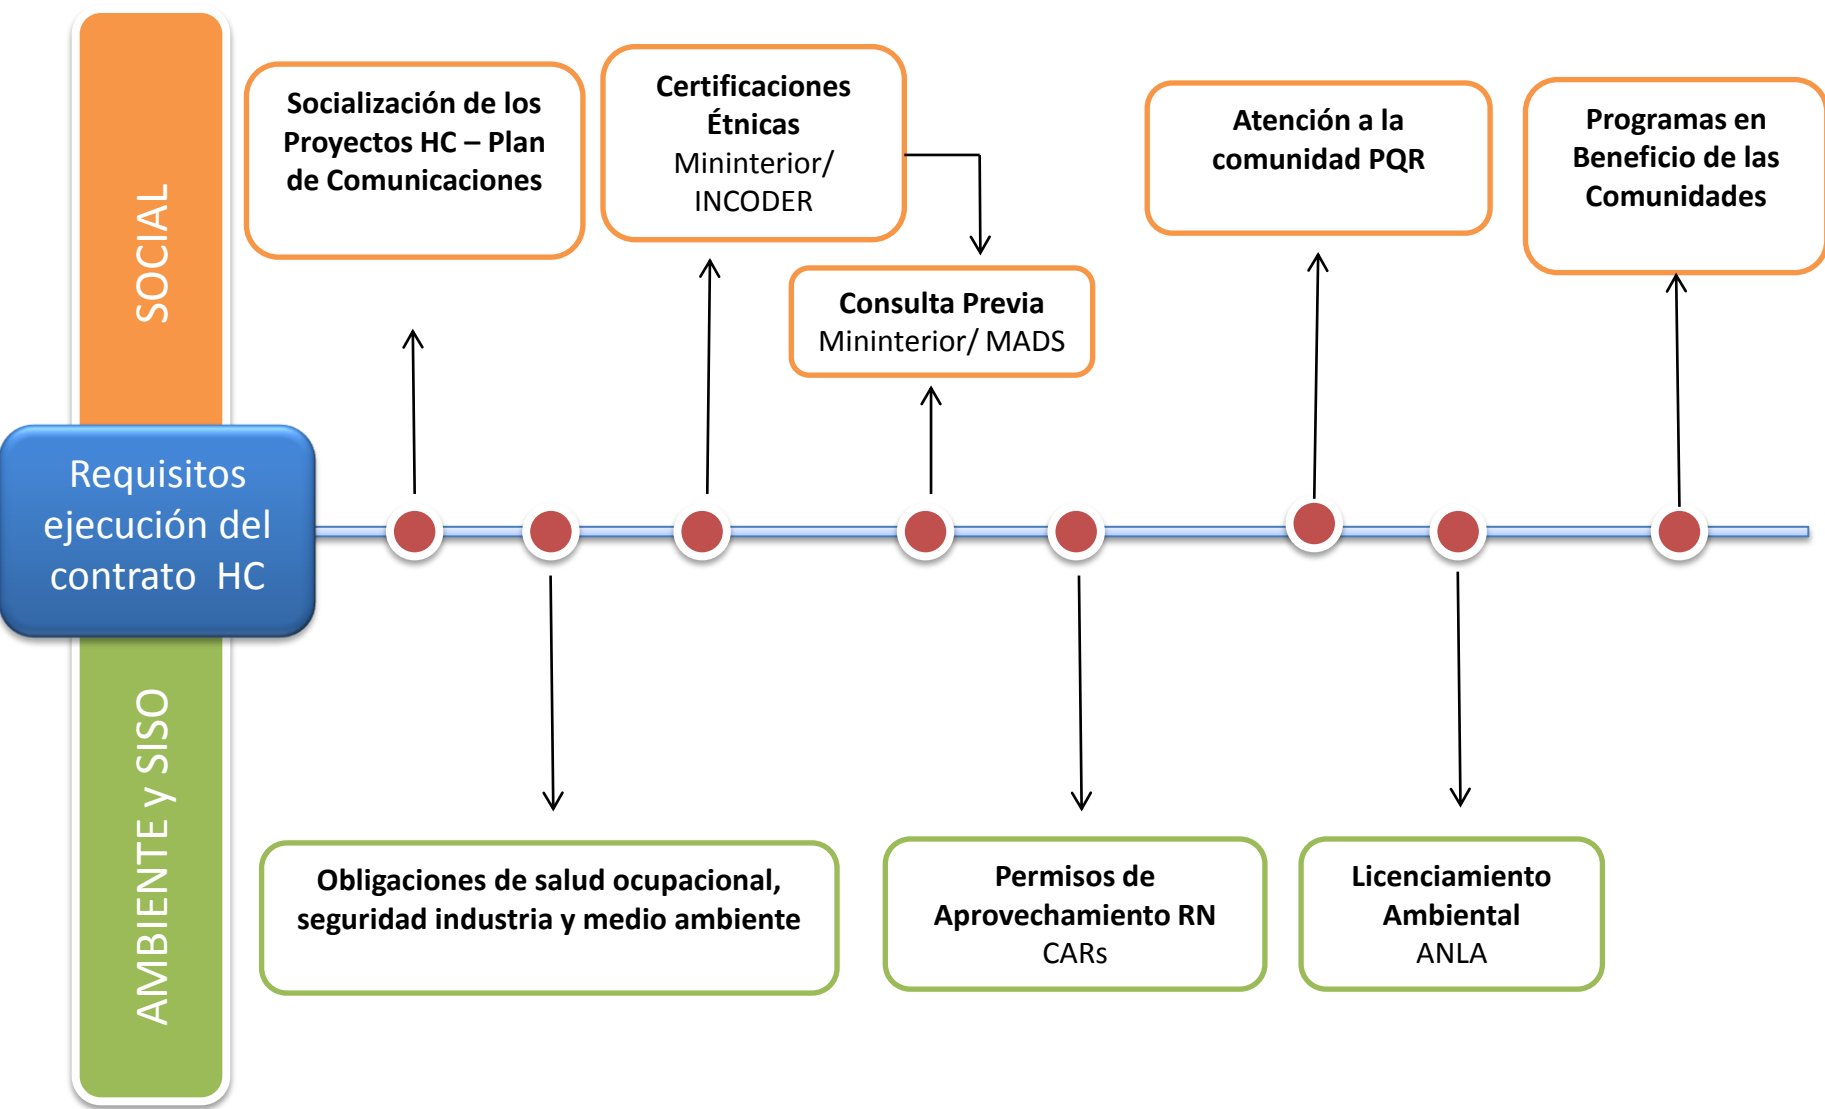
SOCIAL

Socialización de los Proyectos HC – Plan de Comunicaciones

Certificaciones Étnicas
Mininterior/ INCODER

Consulta Previa
Mininterior/ MADS

Atención a la comunidad PQR

Programas en Beneficio de las Comunidades

Requisitos ejecución del contrato HC

AMBIENTE y SISO

Obligaciones de salud ocupacional, seguridad industria y medio ambiente

Permisos de Aprovechamiento RN
CARs

Licenciamiento Ambiental
ANLA